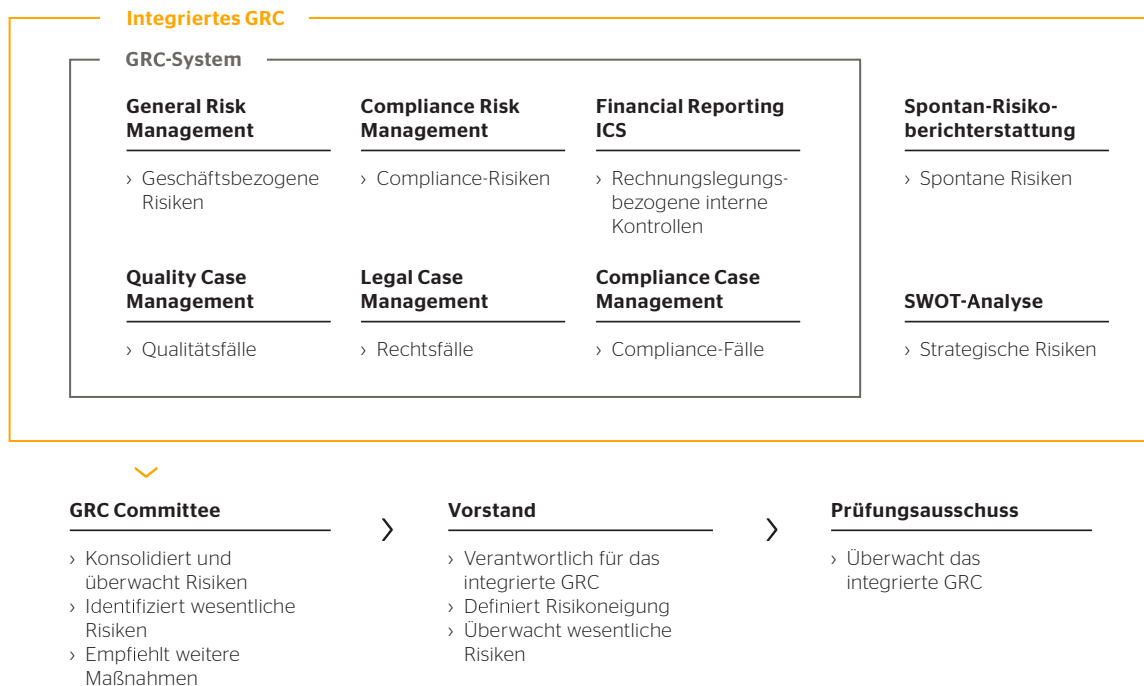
Integriertes GRC

GRC-System

General Risk Management

› Geschäftsbezogene Risiken

Compliance Risk Management

› Compliance-Risiken

Financial Reporting ICS

› Rechnungslegungsbezogene interne Kontrollen

Quality Case Management

› Qualitätsfälle

Legal Case Management

› Rechtsfälle

Compliance Case Management

› Compliance-Fälle

Spontan-Risikoberichterstattung

› Spontane Risiken

SWOT-Analyse

› Strategische Risiken

GRC Committee

› Konsolidiert und überwacht Risiken
› Identifiziert wesentliche Risiken
› Empfiehlt weitere Maßnahmen

Vorstand

› Verantwortlich für das integrierte GRC
› Definiert Risikoneigung
› Überwacht wesentliche Risiken

Prüfungsausschuss

› Überwacht das integrierte GRC